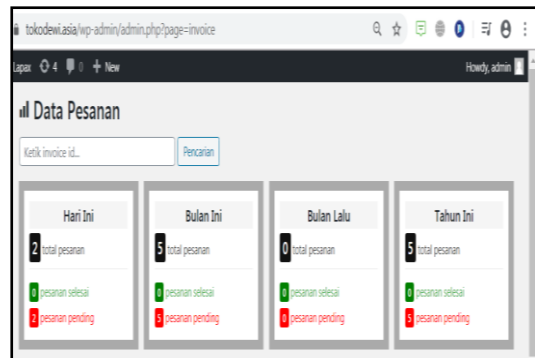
tokodewi.asia/wp-admin/admin.php?page=invoice

Lapax 4 0 + New

Howdy, admin

Data Pesanan

Ketik invoice id...

Pencarian

Hari Ini

2 total pesanan

0 pesanan selesai

2 pesanan pending

Bulan Ini

5 total pesanan

0 pesanan selesai

5 pesanan pending

Bulan Lalu

0 total pesanan

0 pesanan selesai

0 pesanan pending

Tahun Ini

5 total pesanan

0 pesanan selesai

5 pesanan pending